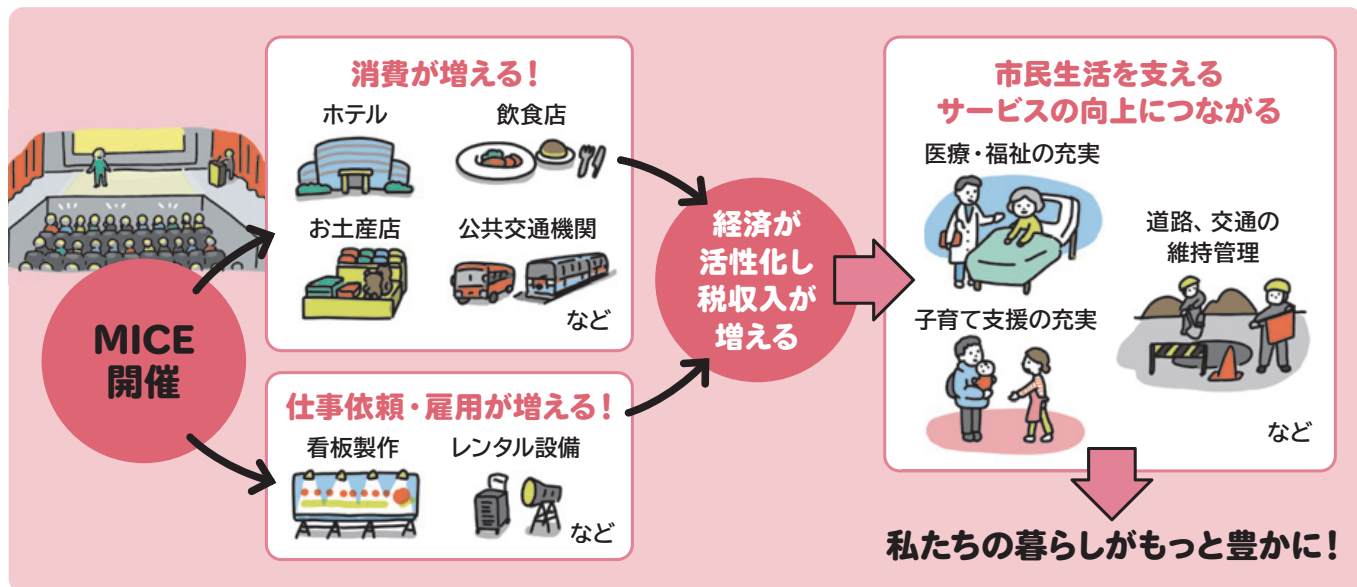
MICE
開催

消費が増える！
ホテル
飲食店
お土産店
公共交通機関
など

仕事依頼・雇用が増える！
看板製作
レンタル設備
など

経済が
活性化し
税収入が
増える

市民生活を支える
サービスの向上につながる
医療・福祉の充実
道路、交通の
維持管理
子育て支援の充実
など

私たちの暮らしがもっと豊かに！